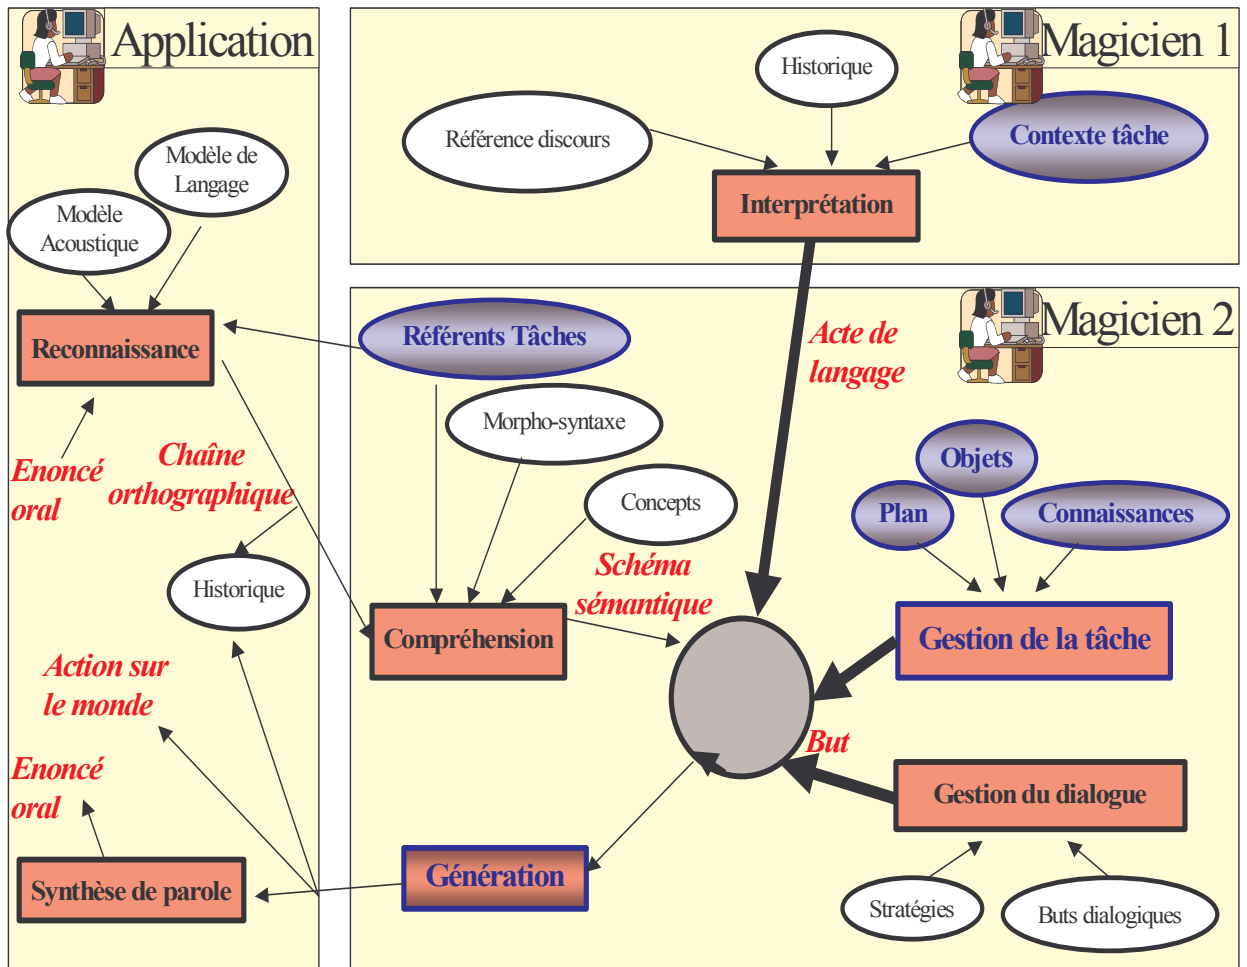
Application

Modèle de Langage

Modèle Acoustique

Reconnaissance

Enoncé oral

Chaîne orthographique

Historique

Action sur le monde

Enoncé oral

Synthèse de parole

Magicien 1

Historique

Référence discours

Contexte tâche

Interprétation

Magicien 2

Référents Tâches

Acte de langage

Morpho-syntaxe

Concepts

Schéma sémantique

Compréhension

Objets

Plan

Connaissances

Gestion de la tâche

But

Gestion du dialogue

Génération

Stratégies

Buts dialogiques